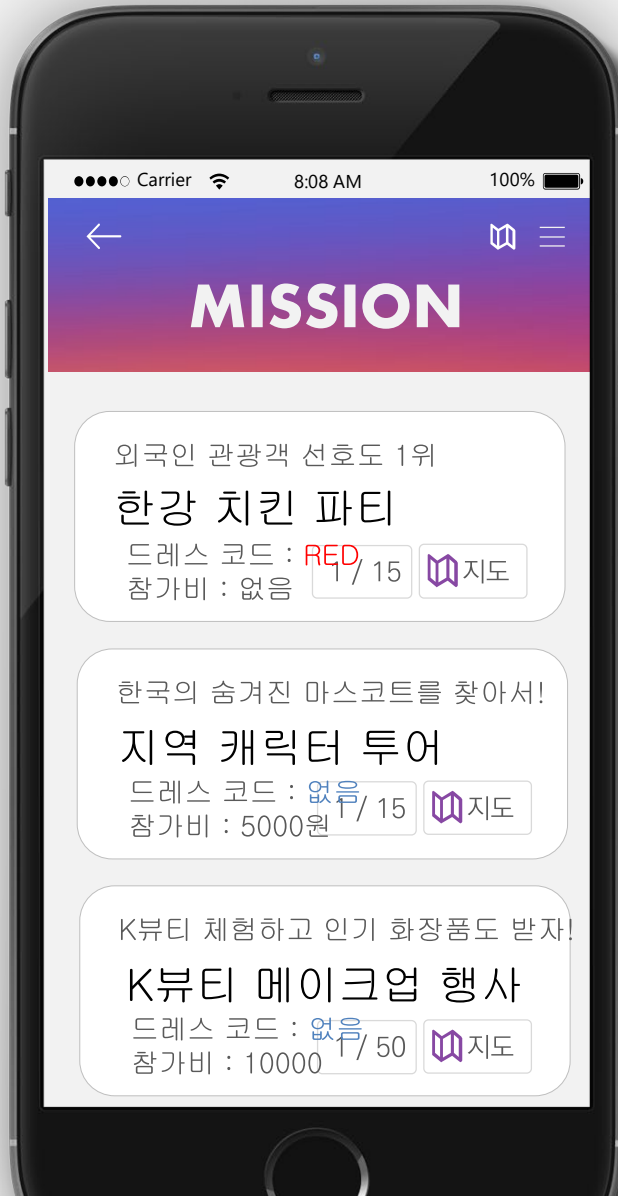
●●●●○ Carrier 8:08 AM 100%

MISSION

외국인 관광객 선호도 1위
한강 치킨 파티
드레스 코드 : RED
참가비 : 없음
1 / 15
지도

한국의 숨겨진 마스코트를 찾아서!
지역 캐릭터 투어
드레스 코드 : 없음
참가비 : 5000원
1 / 15
지도

K뷰티 체험하고 인기 화장품도 받자!
K뷰티 메이크업 행사
드레스 코드 : 없음
참가비 : 10000
1 / 50
지도